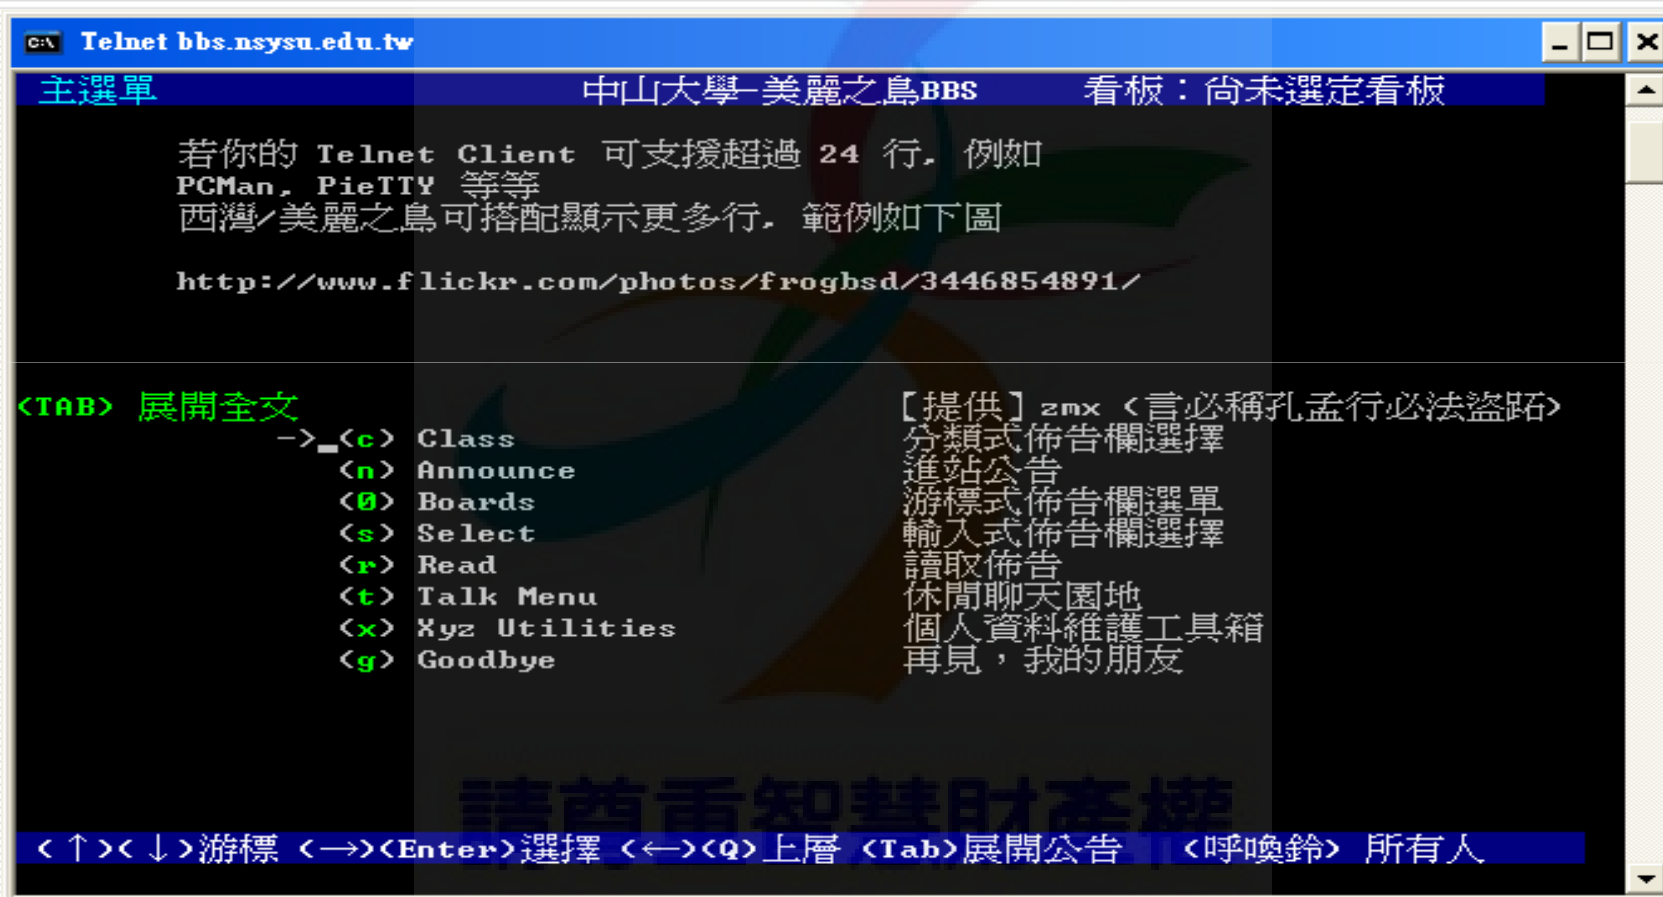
Telnet bbs.nsysu.edu.tw

主選單　　　　　中山大學-美麗之島BBS　　　看板：尚未選定看板

若你的 Telnet Client 可支援超過 24 行, 例如
PCMan, PieTTY 等等
西灣/美麗之島可搭配顯示更多行, 範例如下圖

http://www.flickr.com/photos/frogbsd/3446854891/

<TAB> 展開全文　　　　　　　　　　　　[提供] zmx <言必稱孔孟行必法盜跖>

->(c) Class　　　　　分類式佈告欄選擇
(n) Announce　　　　進站公告
(0) Boards　　　　　游標式佈告欄選單
(s) Select　　　　　輸入式佈告欄選擇
(r) Read　　　　　　讀取佈告
(t) Talk Menu　　　休閒聊天園地
(x) Xyz Utilities　個人資料維護工具箱
(g) Goodbye　　　　　再見，我的朋友

<↑><↓>游標 <→><Enter>選擇 <←><Q>上層 <Tab>展開公告　<呼喚鈴> 所有人